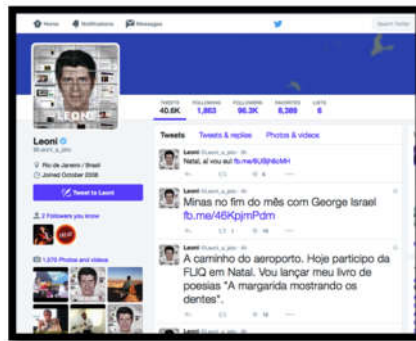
Home Notifications Messages

Search Twitter

LEONI

TWEETS 40.6K
FOLLOWING 1,863
FOLLOWERS 96.3K
FAVORITES 8,389
LISTS 6

Leoni
@Leoni_a_jaro

Rio de Janeiro / Brasil
Joined October 2008

Tweet to Leoni

2 Followers you know

1,570 Photos and videos

Tweets
Tweets & replies
Photos & videos

Leoni @Leoni_a_jaro
Natal, aí vou eu! fb.me/6JBHkMH

Leoni @Leoni_a_jaro
Minas no fim do mês com George Israel
fb.me/46KpjmPdm

Leoni @Leoni_a_jaro
A caminho do aeroporto. Hoje participo da FLIQ em Natal. Vou lançar meu livro de poesias "A margarida mostrando os dentes".

Leoni